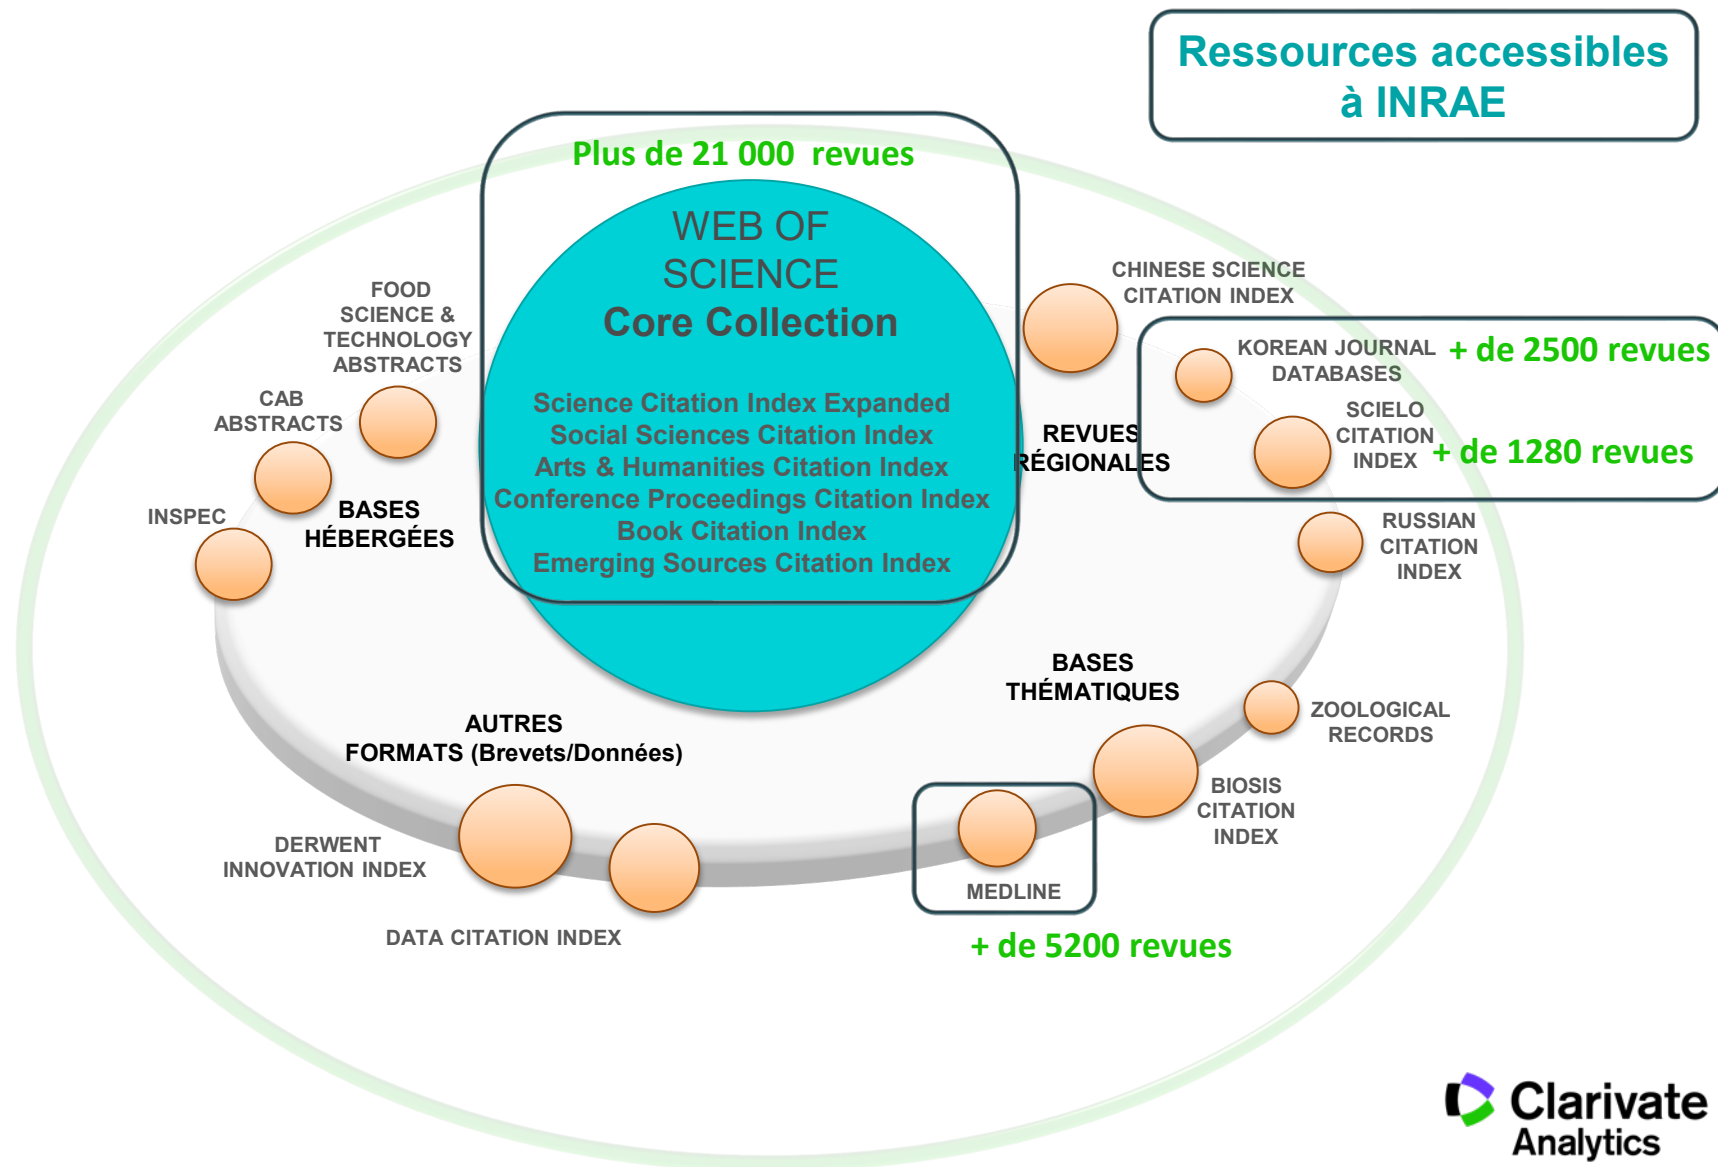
Ressources accessibles à INRAE

Plus de 21 000 revues

WEB OF SCIENCE
Core Collection

Science Citation Index Expanded
Social Sciences Citation Index
Arts & Humanities Citation Index
Conference Proceedings Citation Index
Book Citation Index
Emerging Sources Citation Index

FOOD SCIENCE & TECHNOLOGY ABSTRACTS

CAB ABSTRACTS

INSPEC

BASES HÉBERGÉES

CHINESE SCIENCE CITATION INDEX

KOREAN JOURNAL DATABASES

+ de 2500 revues

SCIELO CITATION INDEX

+ de 1280 revues

REVUES RÉGIONALES

RUSSIAN CITATION INDEX

BASES THÉMATIQUES

ZOOLOGICAL RECORDS

BIOSIS CITATION INDEX

MEDLINE

+ de 5200 revues

AUTRES FORMATS (Brevets/Données)

DERWENT INNOVATION INDEX

DATA CITATION INDEX

Clarivate Analytics